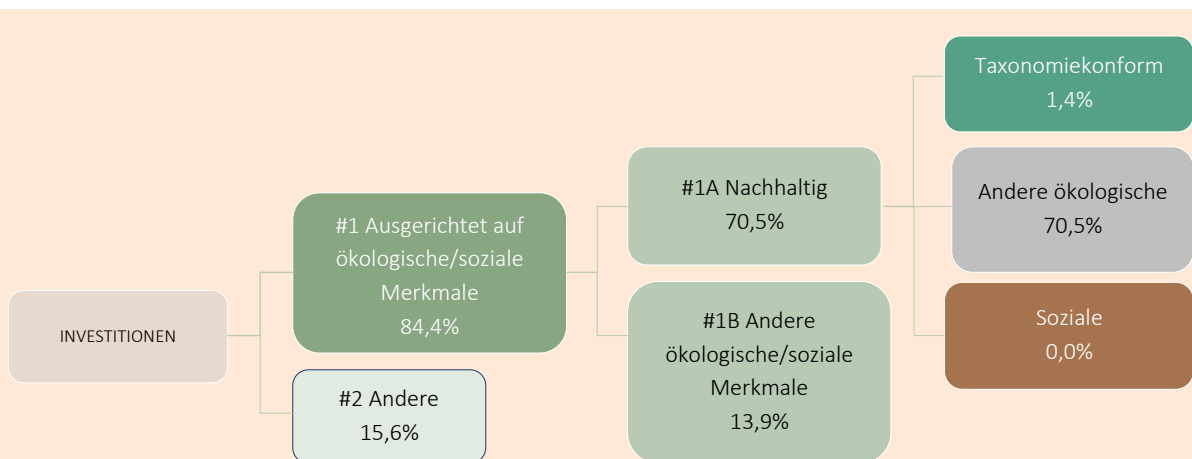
INVESTITIONEN

#1 Ausgerichtet auf ökologische/soziale Merkmale
84,4%

#2 Andere
15,6%

#1A Nachhaltig
70,5%

#1B Andere ökologische/soziale Merkmale
13,9%

Taxonomiekonform
1,4%

Andere ökologische
70,5%

Soziale
0,0%